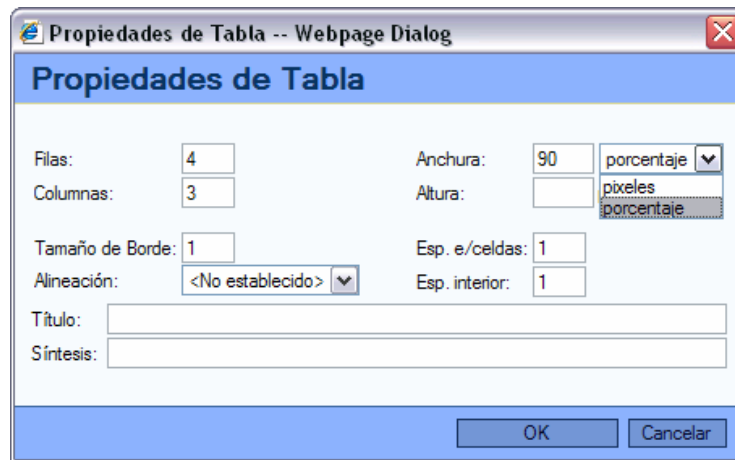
Propiedades de Tabla -- Webpage Dialog

Propiedades de Tabla

Filas: 4
Columnas: 3
Anchura: 90 porcentaje
pixeles
porcentaje
Altura:

Tamaño de Borde: 1
Alineación: <No establecido>
Esp. e/celdas: 1
Esp. interior: 1

Título:
Síntesis:

OK
Cancelar